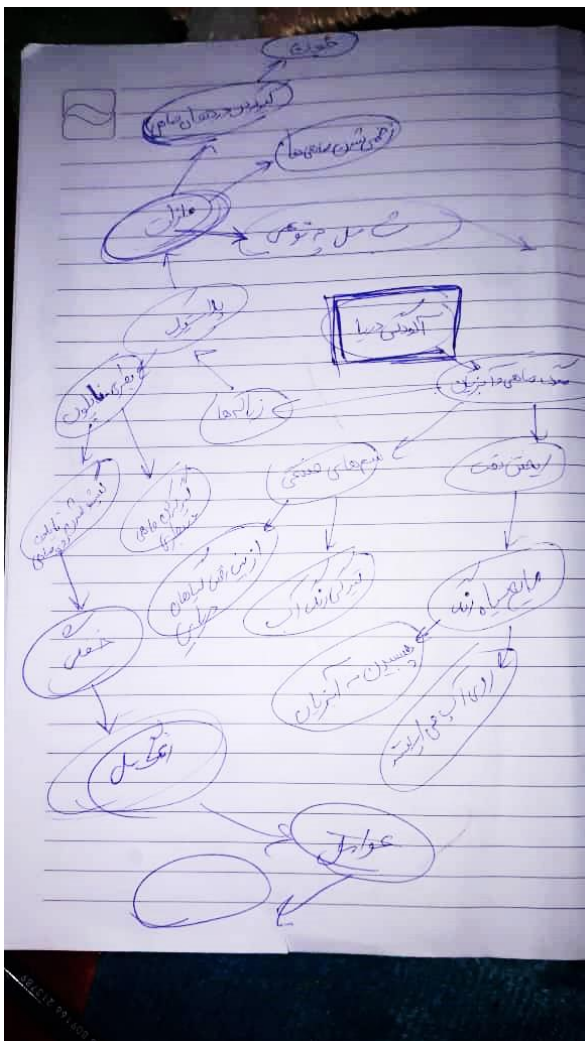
خونه

کمبود جو داروهای شیمی

افزایش قیمت ها

بازار

مسائل جو سوختی

بازار و تولید

زباله ها

آلودگی هوا

شیوع بیماری ها

سرطان

گازهای فسیلی

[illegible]

از بین رفتن گیاهان

مرگ

آلودگی آب

نفس

بیماری های پوستی

کمبود آب

تحصیل

عوارض

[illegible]